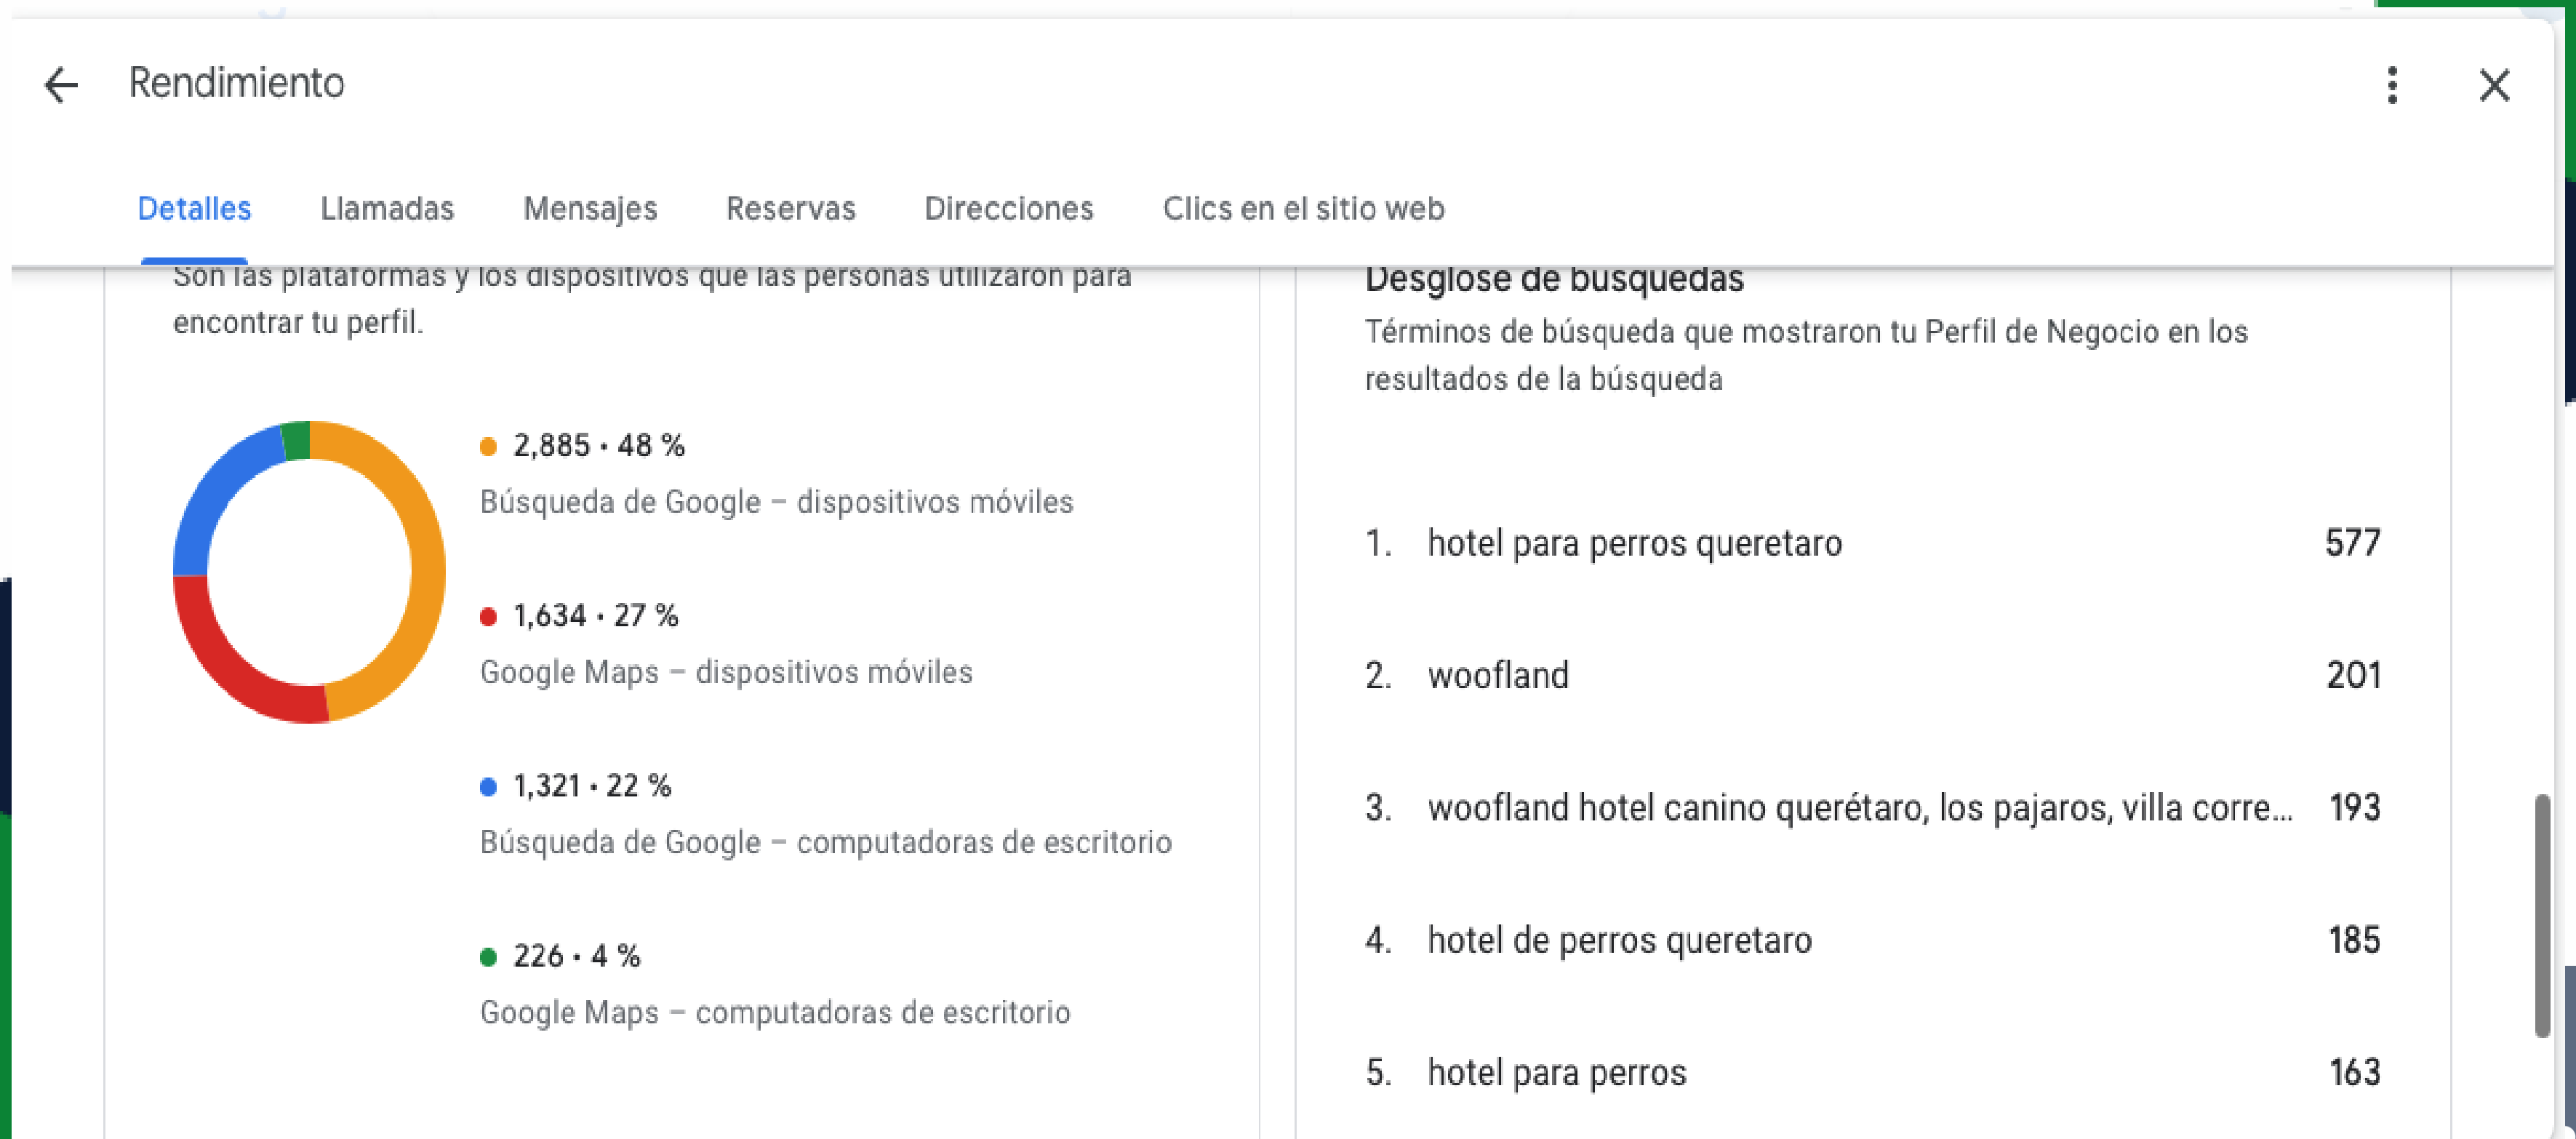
Rendimiento

Detalles Llamadas Mensajes Reservas Direcciones Clics en el sitio web

Son las plataformas y los dispositivos que las personas utilizaron para encontrar tu perfil.

2,885 • 48 %
Búsqueda de Google – dispositivos móviles

1,634 • 27 %
Google Maps – dispositivos móviles

1,321 • 22 %
Búsqueda de Google – computadoras de escritorio

226 • 4 %
Google Maps – computadoras de escritorio

Desglose de búsquedas
Términos de búsqueda que mostraron tu Perfil de Negocio en los resultados de la búsqueda

1. hotel para perros queretaro 577
2. woofland 201
3. woofland hotel canino querétaro, los pajaros, villa corre... 193
4. hotel de perros queretaro 185
5. hotel para perros 163